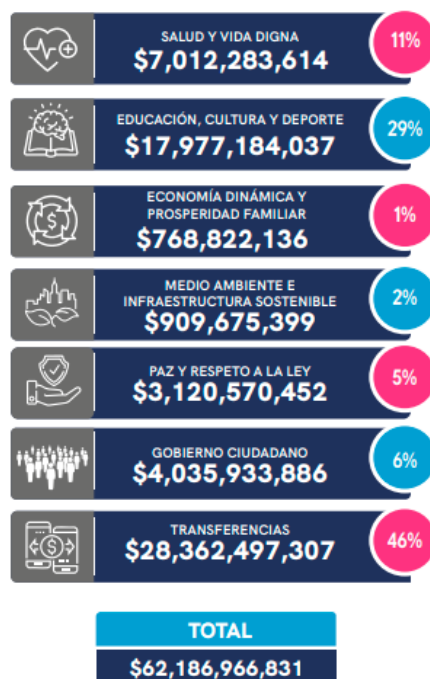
SALUD Y VIDA DIGNA
$7,012,283,614
11%

EDUCACIÓN, CULTURA Y DEPORTE
$17,977,184,037
29%

ECONOMÍA DINÁMICA Y PROSPERIDAD FAMILIAR
$768,822,136
1%

MEDIO AMBIENTE E INFRAESTRUCTURA SOSTENIBLE
$909,675,399
2%

PAZ Y RESPETO A LA LEY
$3,120,570,452
5%

GOBIERNO CIUDADANO
$4,035,933,886
6%

TRANSFERENCIAS
$28,362,497,307
46%

TOTAL
$62,186,966,831